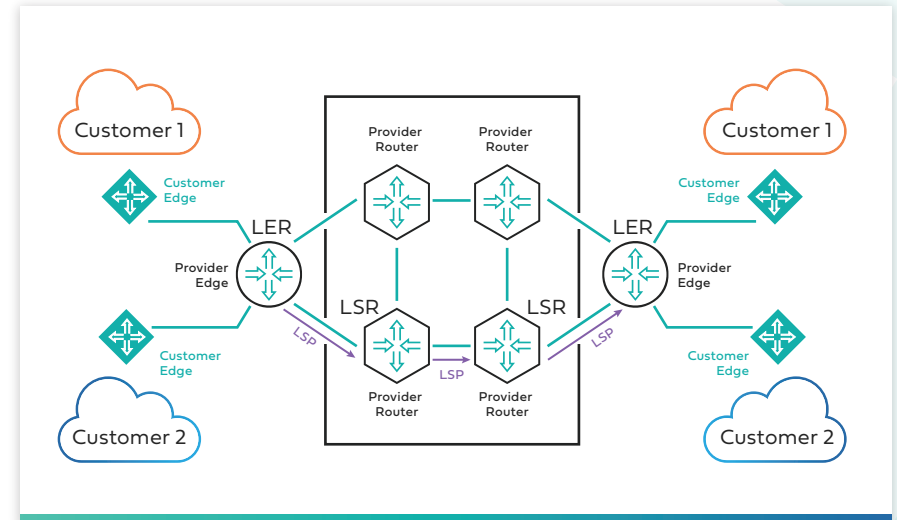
Customer 1

Customer Edge

LER

Provider Edge

Customer Edge

Customer 2

LSP

Provider Router

Provider Router

LSR

Provider Router

LSP

Provider Router

LSR

LSP

Customer 1

Customer Edge

LER

Provider Edge

Customer Edge

Customer 2